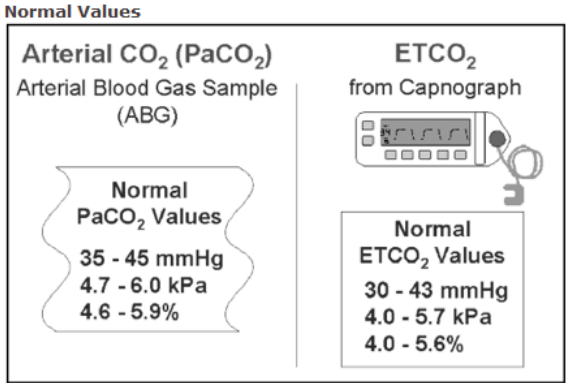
Normal Values

Arterial $CO_2$ ($PaCO_2$)
Arterial Blood Gas Sample (ABG)

Normal $PaCO_2$ Values
35 - 45 mmHg
4.7 - 6.0 kPa
4.6 - 5.9%

$ETCO_2$
from Capnograph

Normal $ETCO_2$ Values
30 - 43 mmHg
4.0 - 5.7 kPa
4.0 - 5.6%